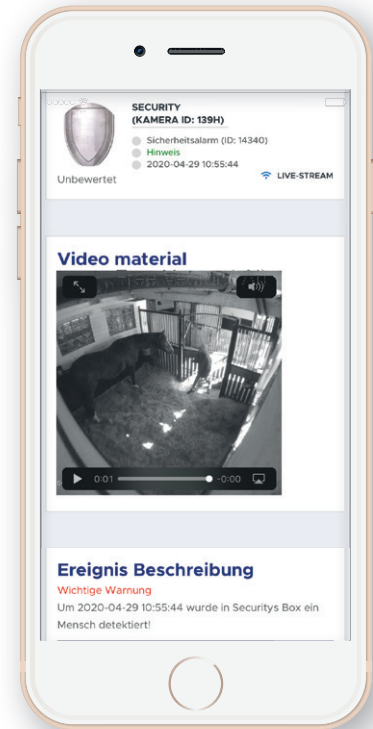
SECURITY
(KAMERA ID: 139H)

Sicherheitsalarm (ID: 14340)
Hinweis
2020-04-29 10:55:44

Unbewertet

LIVE-STREAM

Video material

0:01

-0:00

Ereignis Beschreibung

Wichtige Warnung

Um 2020-04-29 10:55:44 wurde in Securitys Box ein Mensch detektiert!